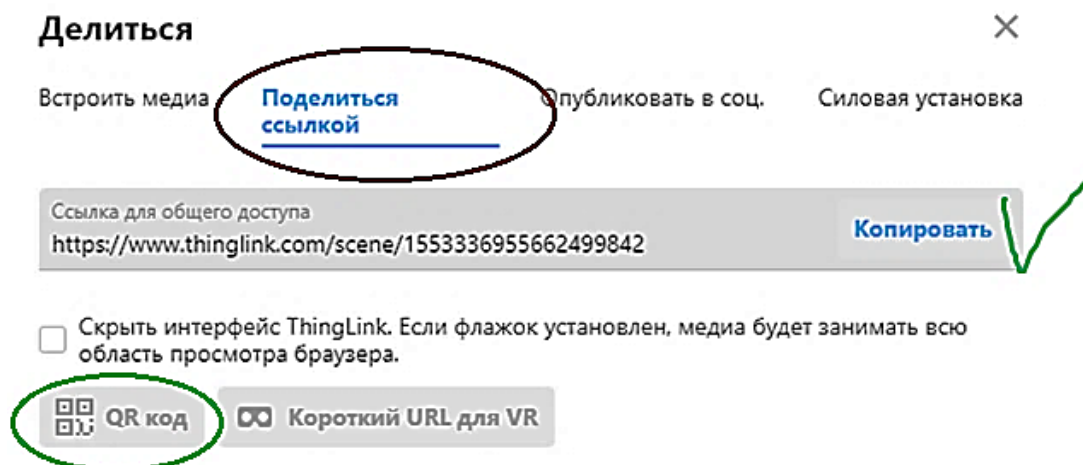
Делиться

×

Встроить медиа

Поделиться ссылкой

Опубликовать в соц.

Силовая установка

Ссылка для общего доступа
https://www.thinglink.com/scene/1553336955662499842

Копировать

Скрыть интерфейс ThingLink. Если флажок установлен, медиа будет занимать всю область просмотра браузера.

QR код

Короткий URL для VR